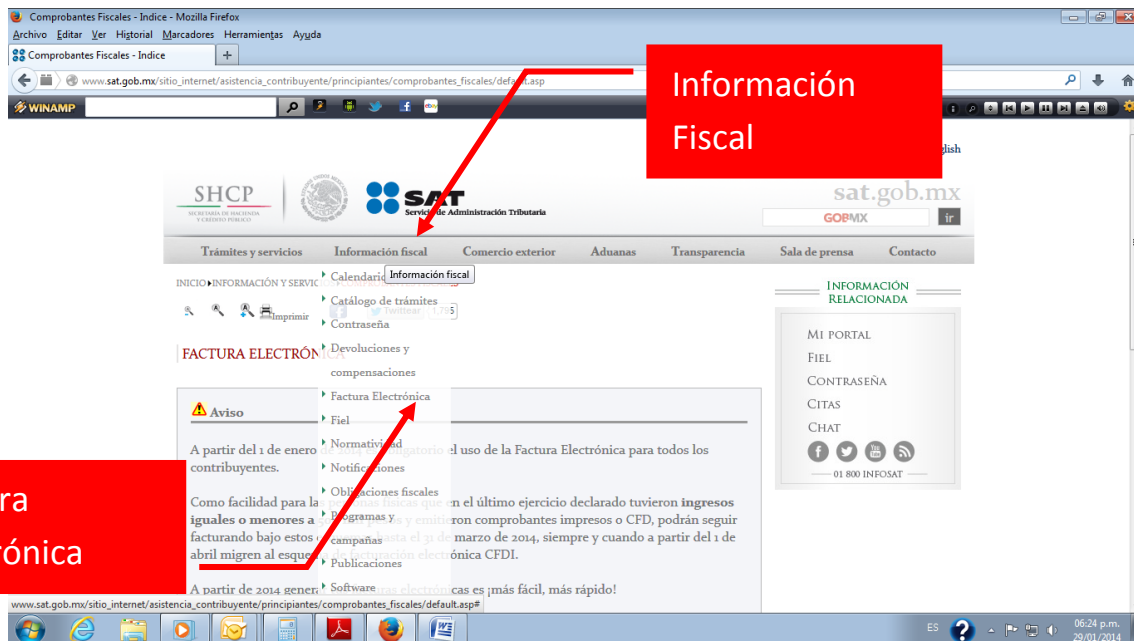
Comprobantes Fiscales - Indice - Mozilla Firefox

Archivo Editar Ver Historial Marcadores Herramientas Ayuda

Comprobantes Fiscales - Indice

www.sat.gob.mx/sitio_internet/asistencia_contribuyente/principiantes/comprobantes_fiscales/default.asp

WINAMP

Información Fiscal

glish

SHCP

SECRETARÍA DE HACIENDA Y CRÉDITO PÚBLICO

SAT

Servicio de Administración Tributaria

sat.gob.mx

GOBMX

ir

Trámites y servicios | Información fiscal | Comercio exterior | Aduanas | Transparencia | Sala de prensa | Contacto

INICIO ▸ INFORMACIÓN Y SERVIC

Calendario

Información fiscal

Catálogo de trámites

Imprimir

Twittear 1,755

Contraseña

FACTURA ELECTRÓNICA

Devoluciones y compensaciones

Factura Electrónica

Aviso

Fiel

Normatividad

A partir del 1 de enero de 2014 es obligatorio el uso de la Factura Electrónica para todos los contribuyentes.

Notificaciones

Obligaciones fiscales

Programas y campañas

Como facilidad para la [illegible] que en el último ejercicio declarado tuvieron ingresos iguales o menores a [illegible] y emitieron comprobantes impresos o CFD, podrán seguir facturando bajo estos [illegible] hasta el 31 de marzo de 2014, siempre y cuando a partir del 1 de abril migren al esquema de facturación electrónica CFDI.

Publicaciones

Software

A partir de 2014 genera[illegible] electrónicas es ¡más fácil, más rápido!

ra

rónica

INFORMACIÓN RELACIONADA

MI PORTAL

FIEL

CONTRASEÑA

CITAS

CHAT

01 800 INFOSAT

www.sat.gob.mx/sitio_internet/asistencia_contribuyente/principiantes/comprobantes_fiscales/default.asp#

ES

06:24 p.m.
29/01/2014